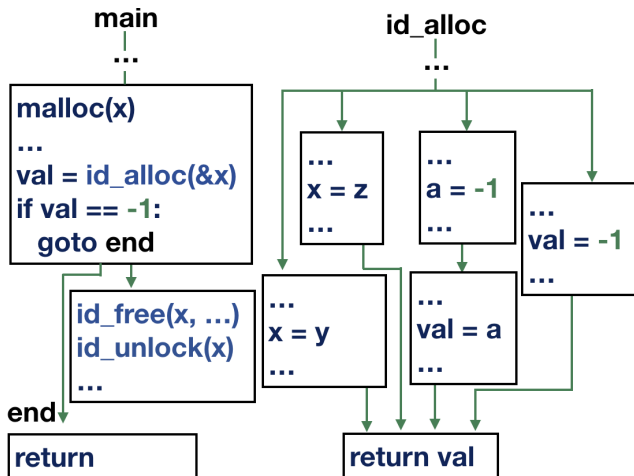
main

...

malloc(x)
...
val = id_alloc(&x)
if val == -1:
goto end

id_free(x, ...)
id_unlock(x)
...

end

return

id_alloc

...

...
x = z
...

...
a = -1
...

...
val = -1
...

...
x = y
...

...
val = a
...

return val